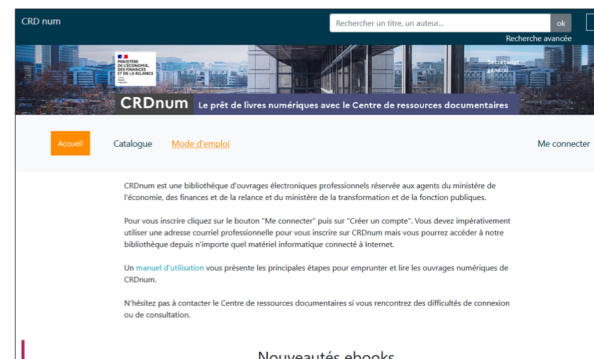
CRD num

Recherche un titre, un auteur...

ok

Recherche avancée

MINISTÈRE DE L'ÉCONOMIE, DES FINANCES ET DE LA RELANCE

CRDnum Le prêt de livres numériques avec le Centre de ressources documentaires

Accueil Catalogue Mode d'emploi Me connecter

CRDnum est une bibliothèque d'ouvrages électroniques professionnels réservée aux agents du ministère de l'économie, des finances et de la relance et du ministère de la transformation et de la fonction publiques.

Pour vous inscrire cliquez sur le bouton "Me connecter" puis sur "Créer un compte". Vous devez impérativement utiliser une adresse courriel professionnelle pour vous inscrire sur CRDnum mais vous pourrez accéder à notre bibliothèque depuis n'importe quel matériel informatique connecté à Internet.

Un manuel d'utilisation vous présente les principales étapes pour emprunter et lire les ouvrages numériques de CRDnum.

N'hésitez pas à contacter le Centre de ressources documentaires si vous rencontrez des difficultés de connexion ou de consultation.

Nouveautés ebooks